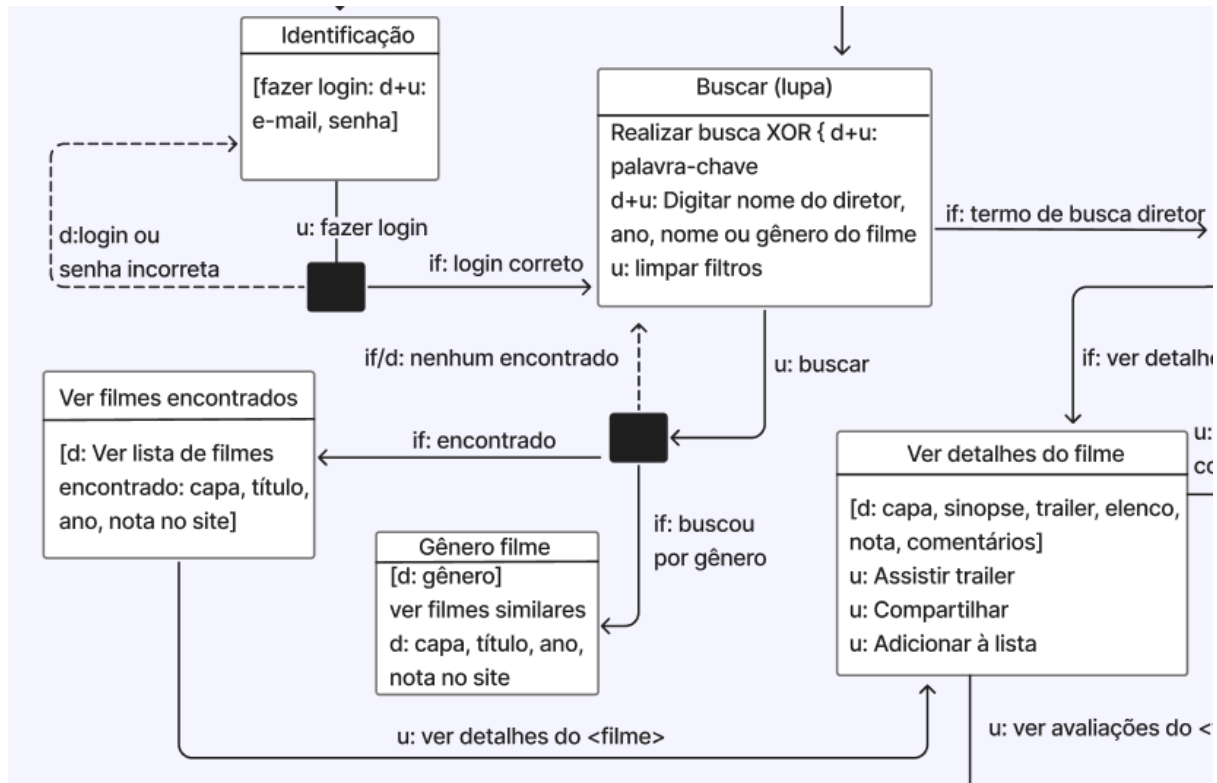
Identificação

[fazer login: d+u: e-mail, senha]

d:login ou senha incorreta

u: fazer login

if: login correto

Buscar (lupa)

Realizar busca XOR { d+u: palavra-chave
d+u: Digitar nome do diretor, ano, nome ou gênero do filme
u: limpar filtros

if: termo de busca diretor

if/d: nenhum encontrado

u: buscar

if: ver detalh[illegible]

Ver filmes encontrados

[d: Ver lista de filmes encontrado: capa, título, ano, nota no site]

if: encontrado

if: buscou por gênero

Gênero filme

[d: gênero]
ver filmes similares
d: capa, título, ano, nota no site

Ver detalhes do filme

[d: capa, sinopse, trailer, elenco, nota, comentários]
u: Assistir trailer
u: Compartilhar
u: Adicionar à lista

u: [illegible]
co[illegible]

u: ver detalhes do <filme>

u: ver avaliações do <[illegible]